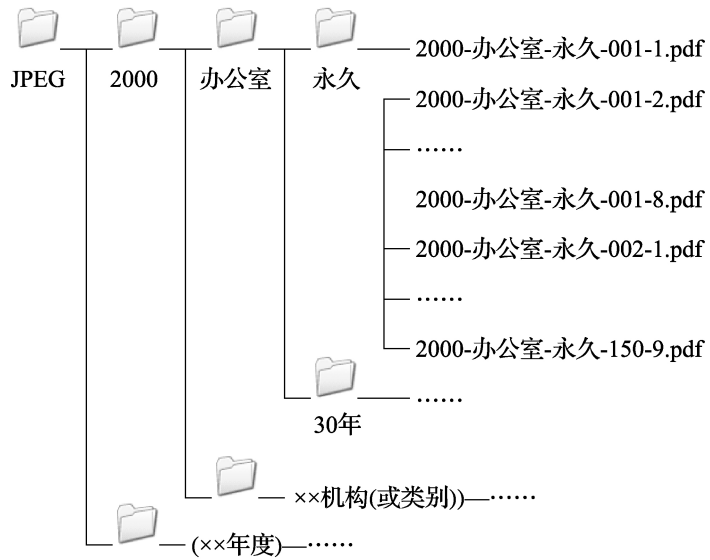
JPEG
2000
办公室
永久
2000-办公室-永久-001-1.pdf
2000-办公室-永久-001-2.pdf
……
2000-办公室-永久-001-8.pdf
2000-办公室-永久-002-1.pdf
……
2000-办公室-永久-150-9.pdf
30年
……
××机构(或类别))—……
(××年度)—……